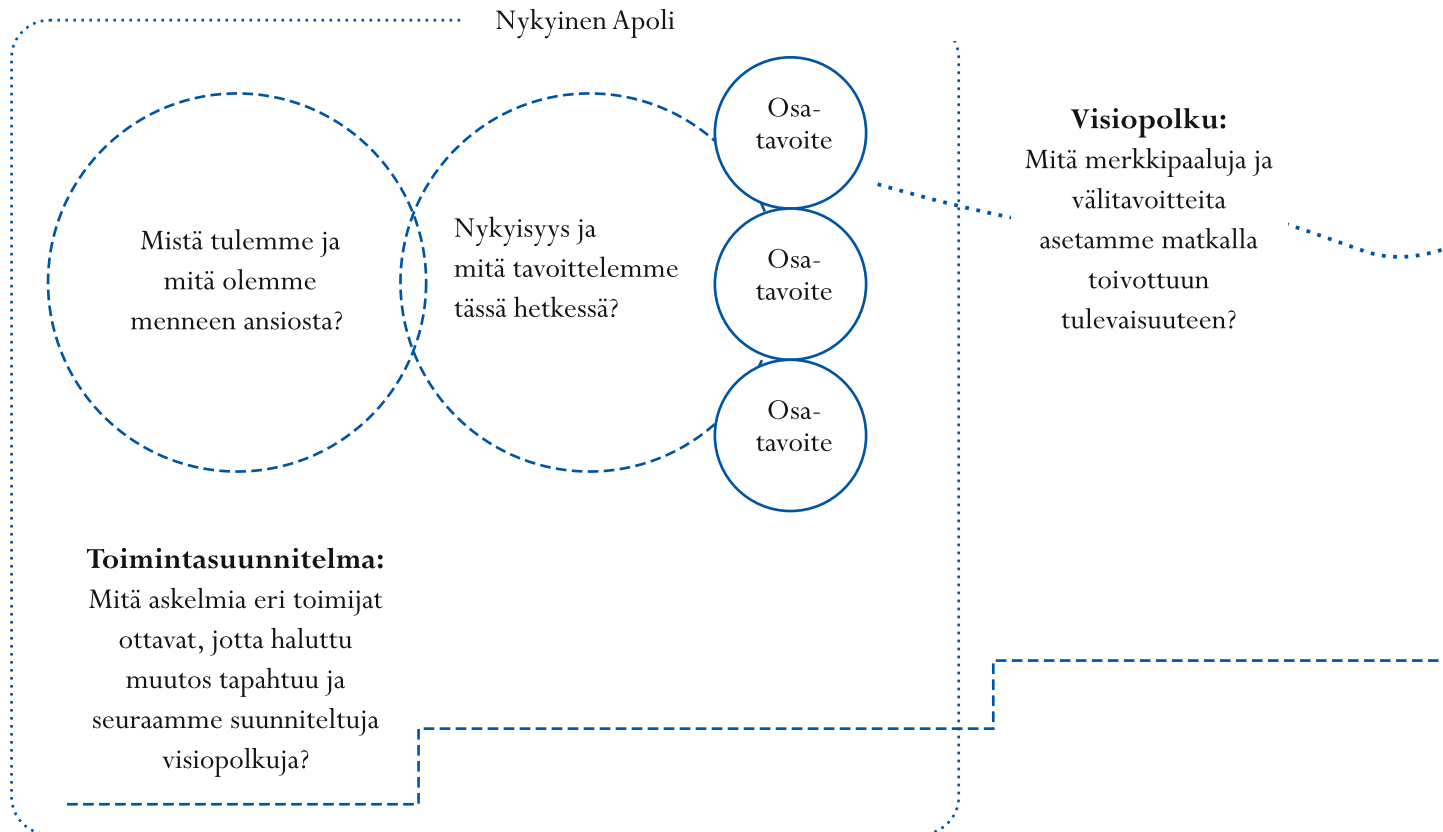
Nykyinen Apoli

Mistä tulemme ja mitä olemme menneen ansiosta?

Nykyisyys ja mitä tavoittelemme tässä hetkessä?

Osatavoite

Osatavoite

Osatavoite

**Visiopolku:**
Mitä merkkipaaluja ja välitavoitteita asetamme matkalla toivottuun tulevaisuuteen?

**Toimintasuunnitelma:**
Mitä askelmia eri toimijat ottavat, jotta haluttu muutos tapahtuu ja seuraamme suunniteltuja visiopolkuja?